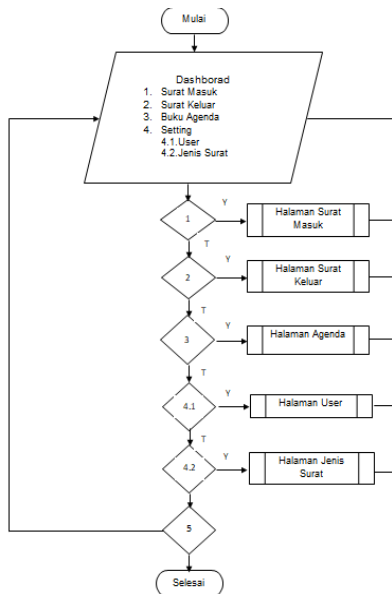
Mulai

Dashborad
1. Surat Masuk
2. Surat Keluar
3. Buku Agenda
4. Setting
4.1.User
4.2.Jenis Surat

1
Y
Halaman Surat Masuk
T
2
Y
Halaman Surat Keluar
T
3
Y
Halaman Agenda
T
4.1
Y
Halaman User
T
4.2
Y
Halaman Jenis Surat
5
Selesai